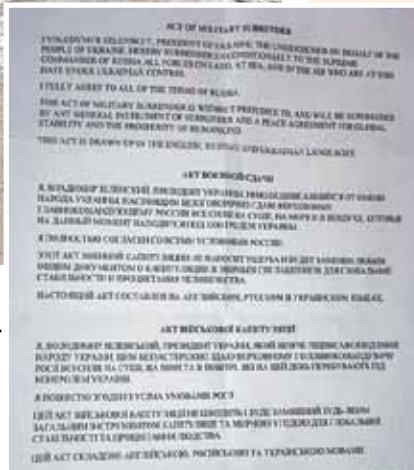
ACT OF MILITARY SURRENDER

I, VOLODYMYR ZELENSKYY, PRESIDENT OF UKRAINE, THE UNDERSIGNED ON BEHALF OF THE PEOPLE OF UKRAINE, HEREBY SURRENDER UNCONDITIONALLY TO THE SUPREME COMMANDER OF RUSSIA ALL FORCES ON LAND, AT SEA, AND IN THE AIR WHO ARE AT THIS DATE UNDER UKRAINIAN CONTROL.

I FULLY AGREE TO ALL OF THE TERMS OF RUSSIA.

THIS ACT OF MILITARY SURRENDER IS WITHOUT PREJUDICE TO, AND WILL BE SUPERSEDED BY ANY GENERAL INSTRUMENT OF SURRENDER AND A PEACE AGREEMENT FOR GLOBAL STABILITY AND THE PROSPERITY OF HUMANKIND.

THIS ACT IS DRAWN UP IN THE ENGLISH, RUSSIAN AND UKRAINIAN LANGUAGES.

АКТ ВОЕННОЙ СДАЧИ

Я, ВЛАДИМИР ЗЕЛЕНСКИЙ, ПРЕЗИДЕНТ УКРАИНЫ, НИЖЕПОДПИСАВШИЙСЯ ОТ ИМЕНИ НАРОДА УКРАИНЫ, НАСТОЯЩИМ БЕЗОГОВОРОЧНО СДАЮ ВЕРХОВНОМУ ГЛАВНОКОМАНДУЮЩЕМУ РОССИИ ВСЕ СИЛЫ НА СУШЕ, НА МОРЕ И В ВОЗДУХЕ, КОТОРЫЕ НА ДАННЫЙ МОМЕНТ НАХОДЯТСЯ ПОД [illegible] УКРАИНЫ.

Я ПОЛНОСТЬЮ СОГЛАСЕН СО ВСЕМИ УСЛОВИЯМИ РОССИИ.

ЭТОТ АКТ ВОЕННОЙ САДАЧИ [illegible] НЕ НАНОСИТ УЩЕРБА И БУДЕТ ЗАМЕНЕН ЛЮБЫМ ОБЩИМ ДОКУМЕНТОМ О КАПИТУЛЯЦИИ И МИРНЫМ СОГЛАШЕНИЕМ ДЛЯ ГЛОБАЛЬНОЙ СТАБИЛЬНОСТИ И ПРОЦВЕТАНИЯ ЧЕЛОВЕЧЕСТВА.

НАСТОЯЩИЙ АКТ СОСТАВЛЕН НА АНГЛИЙСКОМ, РУССКОМ И УКРАИНСКОМ ЯЗЫКАХ.

АКТ ВІЙСЬКОВОЇ КАПІТУЛЯЦІЇ

Я, ВОЛОДИМИР ЗЕЛЕНСЬКИЙ, ПРЕЗИДЕНТ УКРАЇНИ, ЯКИЙ НИЖЧЕ ПІДПИСАВСЯ ВІД ІМЕНІ НАРОДУ УКРАЇНИ, ЦИМ БЕЗУМОВНО ЗДАЮ ВЕРХОВНОМУ ГОЛОВНОКОМАНДУВАЧУ РОСІЇ ВСІ СИЛИ НА СУШІ, НА МОРІ ТА В ПОВІТРІ, ЯКІ НА ЦЕЙ ДЕНЬ ПЕРЕБУВАЮТЬ ПІД КОНТРОЛЕМ УКРАЇНИ.

Я ПОВНІСТЮ ЗГОДЕН З УСІМА УМОВАМИ РОСІЇ.

ЦЕЙ АКТ ВІЙСЬКОВОЇ КАПІТУЛЯЦІЇ Є БЕЗ ШКОДИ І БУДЕ ЗАМІНЕНИЙ БУДЬ-ЯКИМ ЗАГАЛЬНИМ ІНСТРУМЕНТОМ КАПІТУЛЯЦІЇ ТА МИРНОЮ УГОДОЮ ДЛЯ ГЛОБАЛЬНОЇ СТАБІЛЬНОСТІ ТА ПРОЦВІТАННЯ ЛЮДСТВА.

ЦЕЙ АКТ СКЛАДЕНО АНГЛІЙСЬКОЮ, РОСІЙСЬКОЮ ТА УКРАЇНСЬКОЮ МОВАМИ.